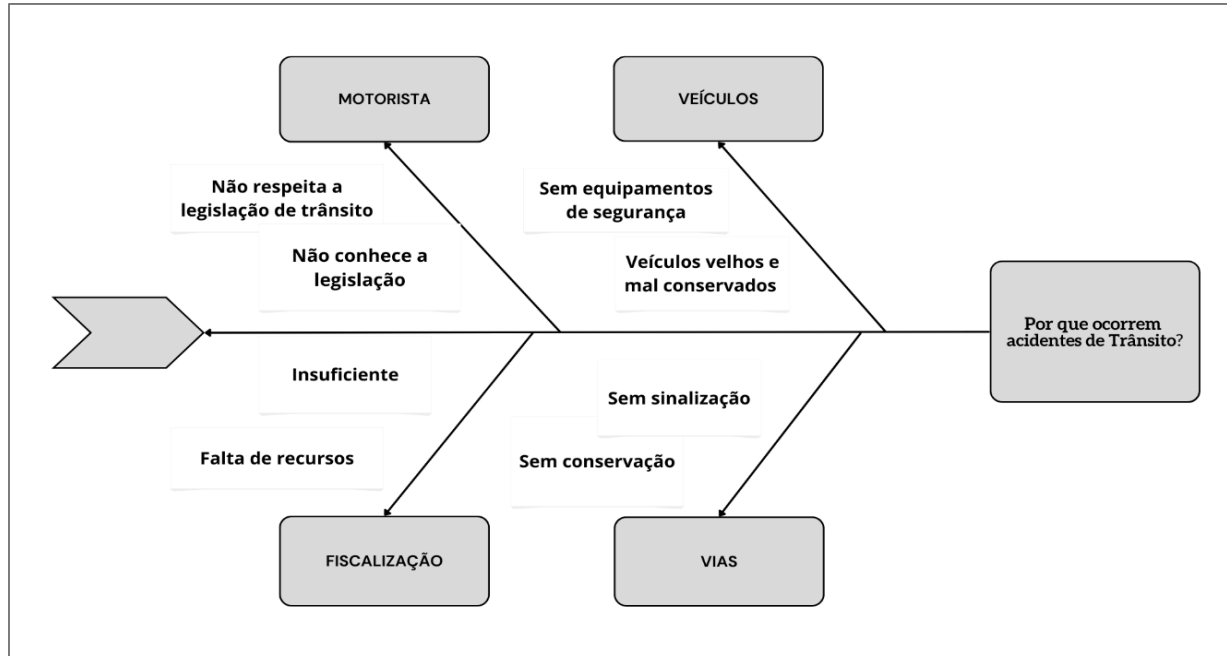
MOTORISTA

VEÍCULOS

Não respeita a legislação de trânsito

Não conhece a legislação

Sem equipamentos de segurança

Veículos velhos e mal conservados

Por que ocorrem acidentes de Trânsito?

Insuficiente

Falta de recursos

Sem sinalização

Sem conservação

FISCALIZAÇÃO

VIAS